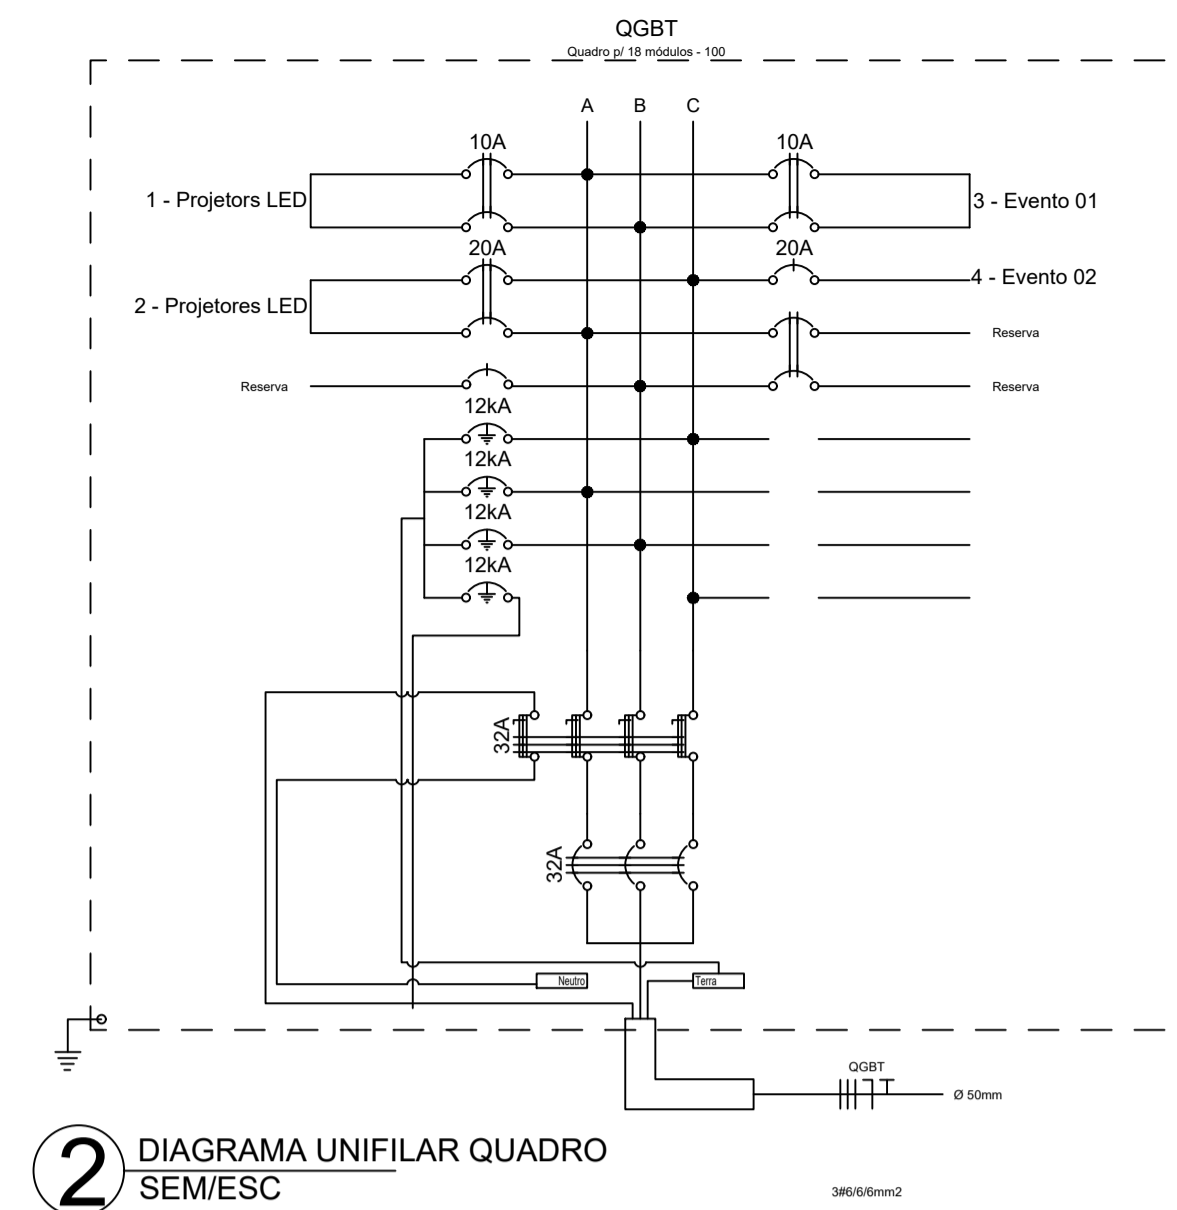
QGBT
Quadro p/ 18 módulos - 100

A B C

10A
10A
1 - Projetors LED
3 - Evento 01
20A
20A
2 - Projetores LED
4 - Evento 02
Reserva
Reserva
Reserva
12kA
12kA
12kA
12kA

32A

32A

Neutro
Terra

QGBT
Ø 50mm

2
DIAGRAMA UNIFILAR QUADRO
SEM/ESC

3#6/6/6mm2